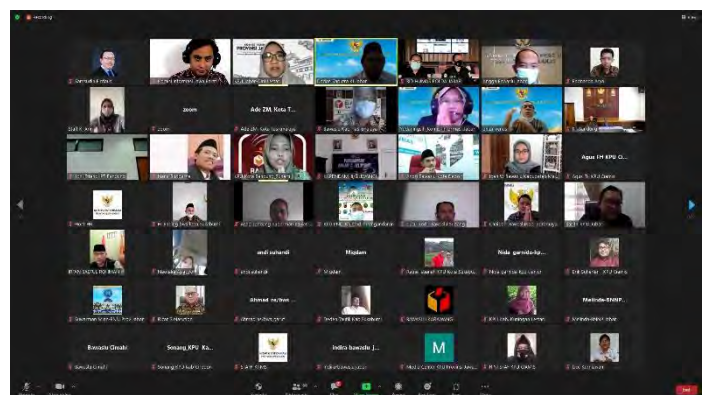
Recording

zoom

Ade ZM Kota T...

Agus TH KPU O...

andi suhardi

Hapiam

Nida gamida kp...

Ahmad nu'man ...

Melinda-BNNP...

Ilyas Sarwoko

Ilyas Sarwoko

Sosang KPU Ka...

indra hawade J...

M

Rawado Gindali

Ilyas Sarwoko

Ade ZM Kota Tangerang

Hapiam

andi suhardi

Ahmad nu'man

Melinda-BNNP

Gindali

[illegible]